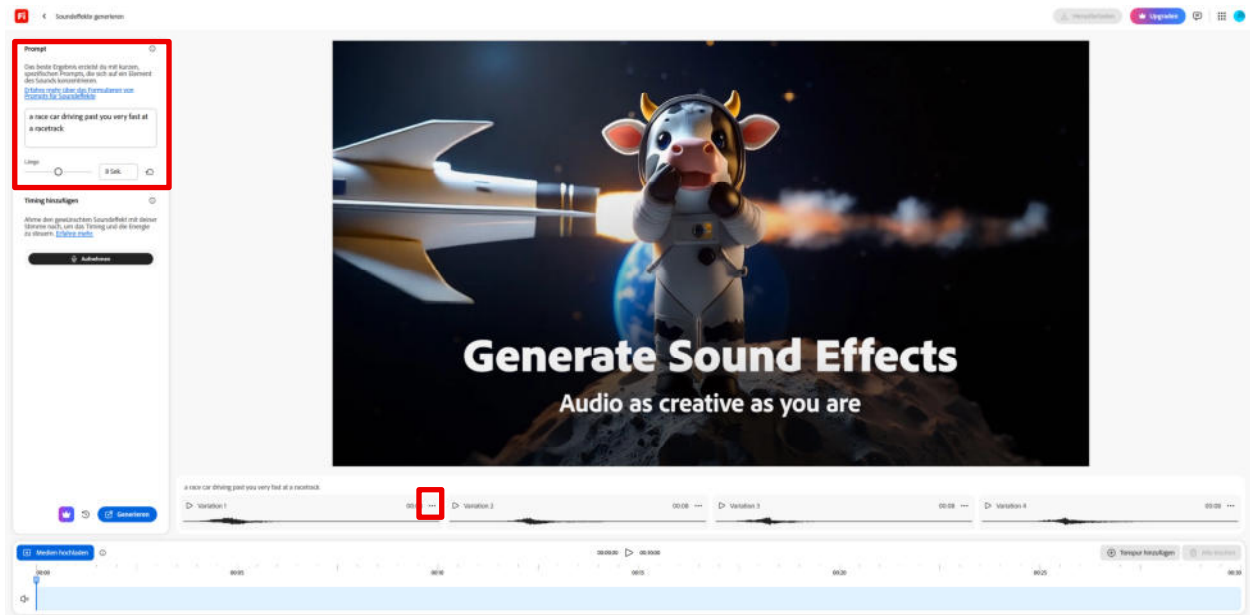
Soundeffekte generieren

Herunterladen Upgraden

Prompt

Das beste Ergebnis erzielst du mit kurzen, spezifischen Prompts, die sich auf ein Element des Sounds konzentrieren.

Erfahre mehr über das Formulieren von Prompts für Soundeffekte

a race car driving past you very fast at a racetrack

Länge

8 Sek.

Timing hinzufügen

Ahme den gewünschten Soundeffekt mit deiner Stimme nach, um das Timing und die Energie zu steuern. Erfahre mehr

Aufnehmen

Generate Sound Effects

Audio as creative as you are

a race car driving past you very fast at a racetrack

Variation 1 00:08

Variation 2 00:08

Variation 3 00:08

Variation 4 00:08

Generieren

Medien hochladen

00:00:00 00:30:00

Tonspur hinzufügen Alle löschen

00:00 00:05 00:10 00:15 00:20 00:25 00:30